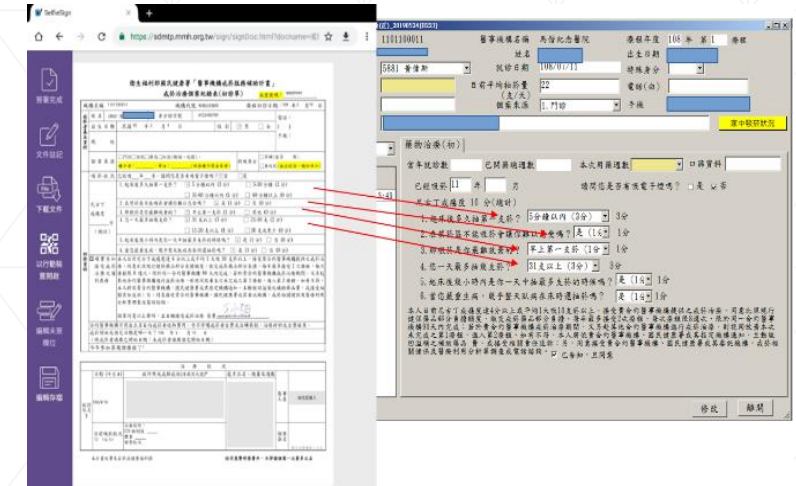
SelfieSign
https://sdmtp.mmh.org.tw/sign/signDoc.html?document=

簽署完成
文件註記
下載文件
以行動裝置閱讀
編輯未簽欄位
編輯存檔

衛生福利部國民健康署「醫事機構戒菸服務補助計畫」
戒菸治療個案紀錄表(初診單)

_20190524(0021)
1101100011　醫事機構名稱　馬偕紀念醫院　療程年度 108 年 第 1 療程
姓名　出生日期
5681 黃俊斯　就診日期 108/01/11　特殊身分
B 前平均抽菸量(支/天) 22　電話(H)
個案來源 1.門診　手機
廣中醫師狀況

藥物治療(初)
當年就診數　已開藥週週數　本次用藥週數　口蹄資料
已經吸菸 11 年　月　請問您是否有使用電子煙嗎? 是 否
尼古丁成癮度 10 分(總計)
1.起床後多久抽第一支菸? 5分鐘以內 (3分) 3分
2.在禁菸區不能吸菸會讓你難以忍受嗎? 是 (1分) 1分
3.那根菸是你最難放棄的? 早上第一支菸 (1分) 1分
4.您一天最多抽幾支菸? 31支以上 (3分) 3分
5.起床後幾小時內是你一天中抽最多支菸的時候嗎? 是 (1分) 1分
6.當您嚴重生病,幾乎整天臥病在床時還抽菸嗎? 是 (1分) 1分
本人自願參加戒菸服務,並同意 已告知,且同意
修改　離開